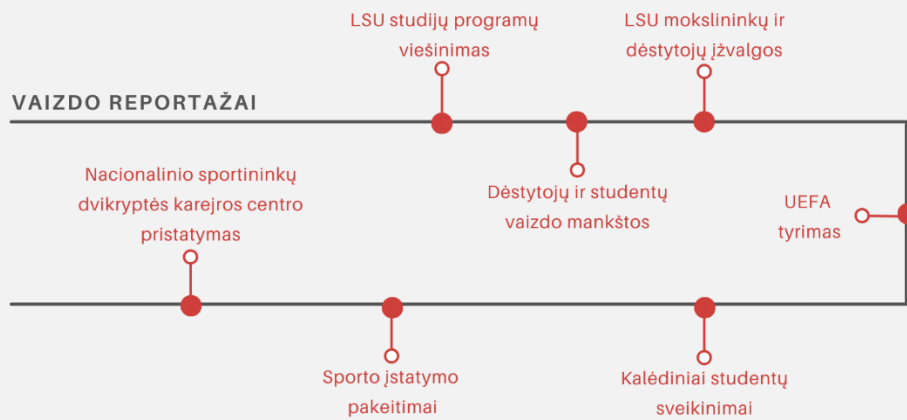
VAIZDO REPORTAŽAI

LSU studijų programų viešinimas

LSU mokslininkų ir dėstytojų įžvalgos

Dėstytojų ir studentų vaizdo mankštos

Nacionalinio sportininkų dvikryptės karjeros centro pristatymas

UEFA tyrimas

Sporto įstatymo pakeitimai

Kalėdiniai studentų sveikinimai